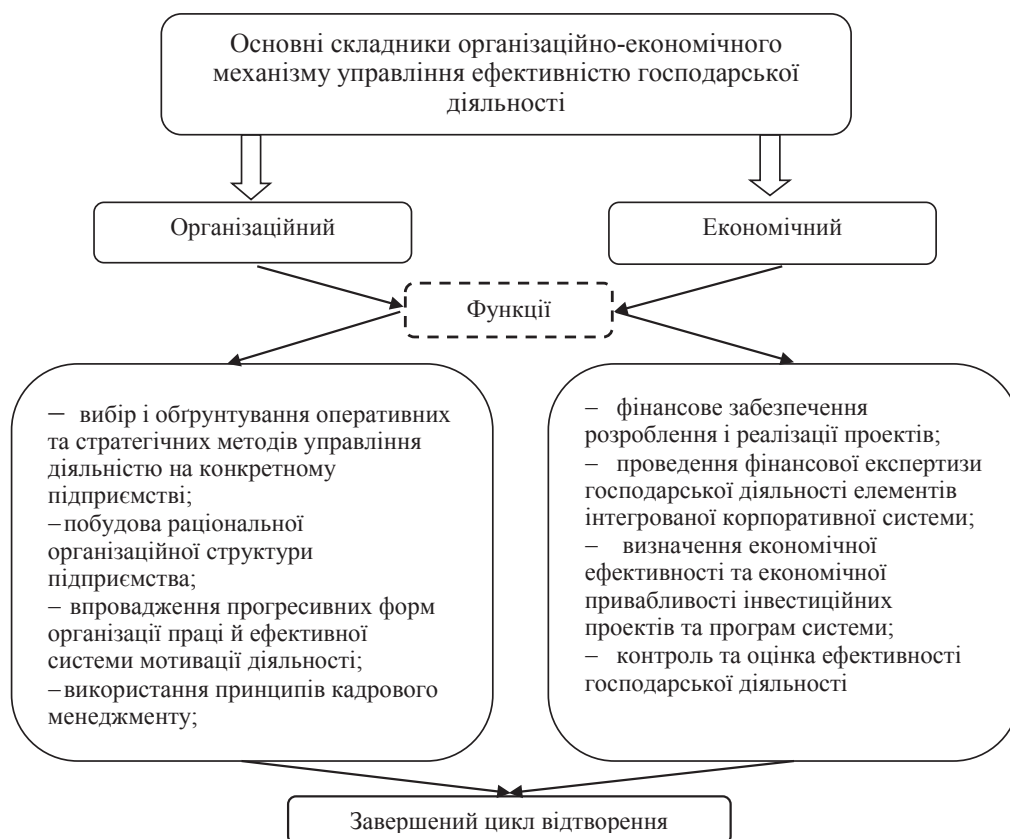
Основні складники організаційно-економічного механізму управління ефективністю господарської діяльності

Організаційний

Економічний

Функції

– вибір і обґрунтування оперативних та стратегічних методів управління діяльністю на конкретному підприємстві;
– побудова раціональної організаційної структури підприємства;
– впровадження прогресивних форм організації праці й ефективної системи мотивації діяльності;
– використання принципів кадрового менеджменту;

– фінансове забезпечення розроблення і реалізації проектів;
– проведення фінансової експертизи господарської діяльності елементів інтегрованої корпоративної системи;
– визначення економічної ефективності та економічної привабливості інвестиційних проектів та програм системи;
– контроль та оцінка ефективності господарської діяльності

Завершений цикл відтворення